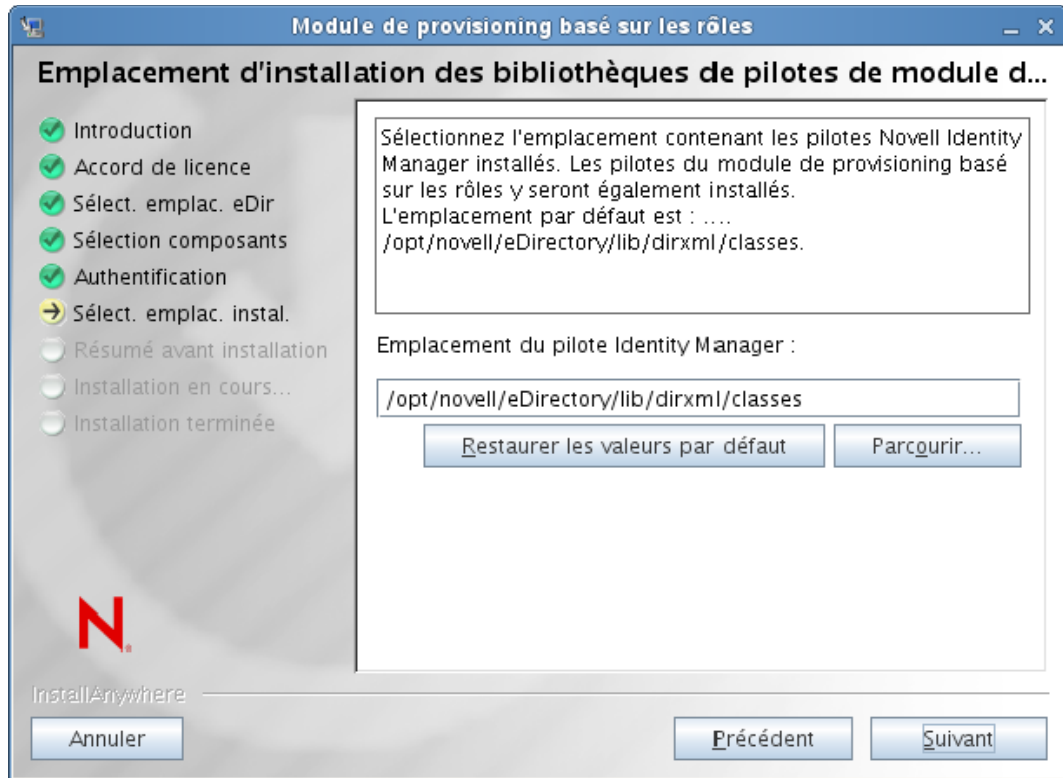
Module de provisioning basé sur les rôles

Emplacement d'installation des bibliothèques de pilotes de module d...

Introduction
Accord de licence
Sélect. emplac. eDir
Sélection composants
Authentification
Sélect. emplac. instal.
Résumé avant installation
Installation en cours...
Installation terminée

Sélectionnez l'emplacement contenant les pilotes Novell Identity Manager installés. Les pilotes du module de provisioning basé sur les rôles y seront également installés.
L'emplacement par défaut est : ....
/opt/novell/eDirectory/lib/dirxml/classes.

Emplacement du pilote Identity Manager :

/opt/novell/eDirectory/lib/dirxml/classes

Restaurer les valeurs par défaut

Parcourir...

N.

InstallAnywhere

Annuler

Précédent

Suivant